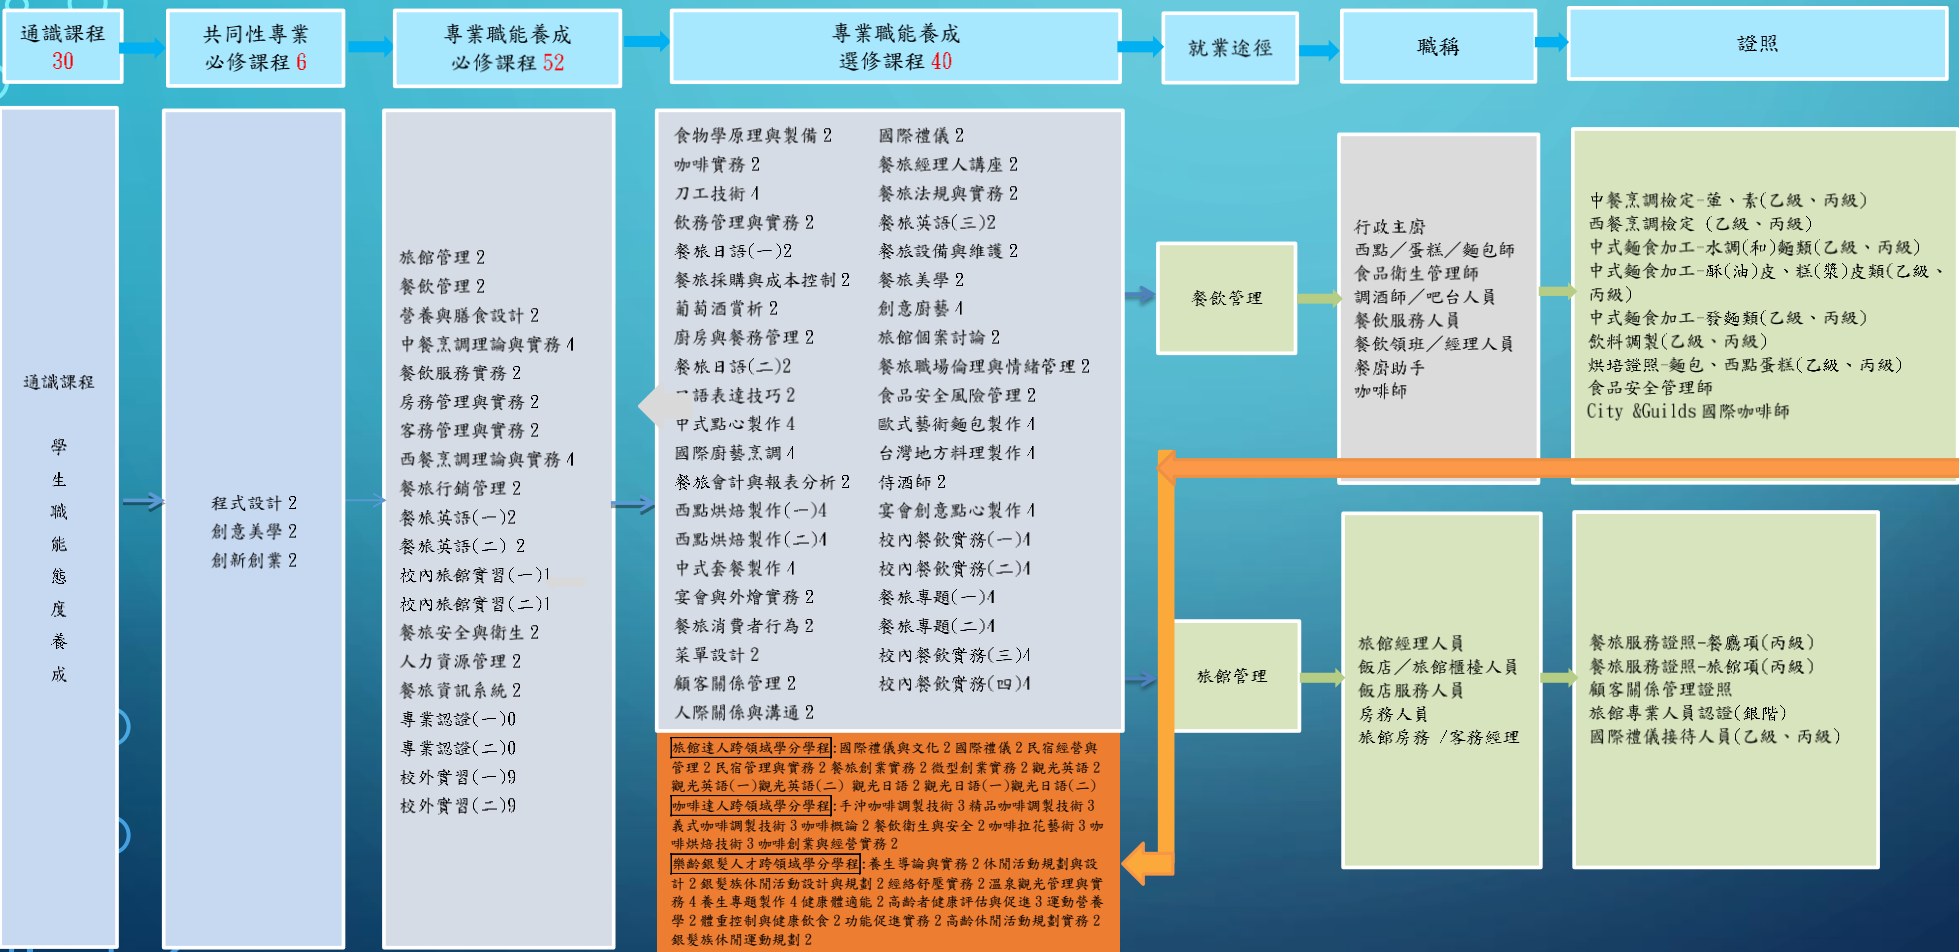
通識課程 30

共同性專業 必修課程 6

專業職能養成 必修課程 52

專業職能養成 選修課程 40

就業途徑

職稱

證照

通識課程

學生職能態度養成

程式設計 2
創意美學 2
創新創業 2

旅館管理 2
餐飲管理 2
營養與膳食設計 2
中餐烹調理論與實務 4
餐飲服務實務 2
房務管理與實務 2
客務管理與實務 2
西餐烹調理論與實務 4
餐旅行銷管理 2
餐旅英語(一)2
餐旅英語(二) 2
校內旅館實習(一)1
校內旅館實習(二)1
餐旅安全與衛生 2
人力資源管理 2
餐旅資訊系統 2
專業認證(一)0
專業認證(二)0
校外實習(一)9
校外實習(二)9

食物學原理與製備 2
咖啡實務 2
刀工技術 4
飲務管理與實務 2
餐旅日語(一)2
餐旅採購與成本控制 2
葡萄酒賞析 2
廚房與餐務管理 2
餐旅日語(二)2
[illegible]語表達技巧 2
中式點心製作 4
國際廚藝烹調 4
餐旅會計與報表分析 2
西點烘焙製作(一)4
西點烘焙製作(二)4
中式套餐製作 4
宴會與外燴實務 2
餐旅消費者行為 2
菜單設計 2
顧客關係管理 2
人際關係與溝通 2

國際禮儀 2
餐旅經理人講座 2
餐旅法規與實務 2
餐旅英語(三)2
餐旅設備與維護 2
餐旅美學 2
創意廚藝 4
旅館個案討論 2
餐旅職場倫理與情緒管理 2
食品安全風險管理 2
歐式藝術麵包製作 4
台灣地方料理製作 4
侍酒師 2
宴會創意點心製作 4
校內餐飲實務(一)4
校內餐飲實務(二)4
餐旅專題(一)4
餐旅專題(二)4
校內餐飲實務(三)4
校內餐飲實務(四)4

旅館達人跨領域學分學程: 國際禮儀與文化 2 國際禮儀 2 民宿經營與管理 2 民宿管理與實務 2 餐旅創業實務 2 微型創業實務 2 觀光英語 2 觀光英語(一)觀光英語(二) 觀光日語 2 觀光日語(一)觀光日語(二)
咖啡達人跨領域學分學程: 手沖咖啡調製技術 3 精品咖啡調製技術 3 義式咖啡調製技術 3 咖啡概論 2 餐飲衛生與安全 2 咖啡拉花藝術 3 咖啡烘焙技術 3 咖啡創業與經營實務 2
樂齡銀髮人才跨領域學分學程: 養生導論與實務 2 休閒活動規劃與設計 2 銀髮族休閒活動設計與規劃 2 經絡舒壓實務 2 溫泉觀光管理與實務 4 養生專題製作 4 健康體適能 2 高齡者健康評估與促進 3 運動營養學 2 體重控制與健康飲食 2 功能促進實務 2 高齡休閒活動規劃實務 2 銀髮族休閒運動規劃 2

餐飲管理

行政主廚
西點/蛋糕/麵包師
食品衛生管理師
調酒師/吧台人員
餐飲服務人員
餐飲領班/經理人員
餐廚助手
咖啡師

中餐烹調檢定-葷、素(乙級、丙級)
西餐烹調檢定 (乙級、丙級)
中式麵食加工-水調(和)麵類(乙級、丙級)
中式麵食加工-酥(油)皮、糕(漿)皮類(乙級、丙級)
中式麵食加工-發麵類(乙級、丙級)
飲料調製(乙級、丙級)
烘焙證照-麵包、西點蛋糕(乙級、丙級)
食品安全管理師
City &Guilds 國際咖啡師

旅館管理

旅館經理人員
飯店/旅館櫃檯人員
飯店服務人員
房務人員
旅館房務 /客務經理

餐旅服務證照-餐廳項(丙級)
餐旅服務證照-旅館項(丙級)
顧客關係管理證照
旅館專業人員認證(銀階)
國際禮儀接待人員(乙級、丙級)